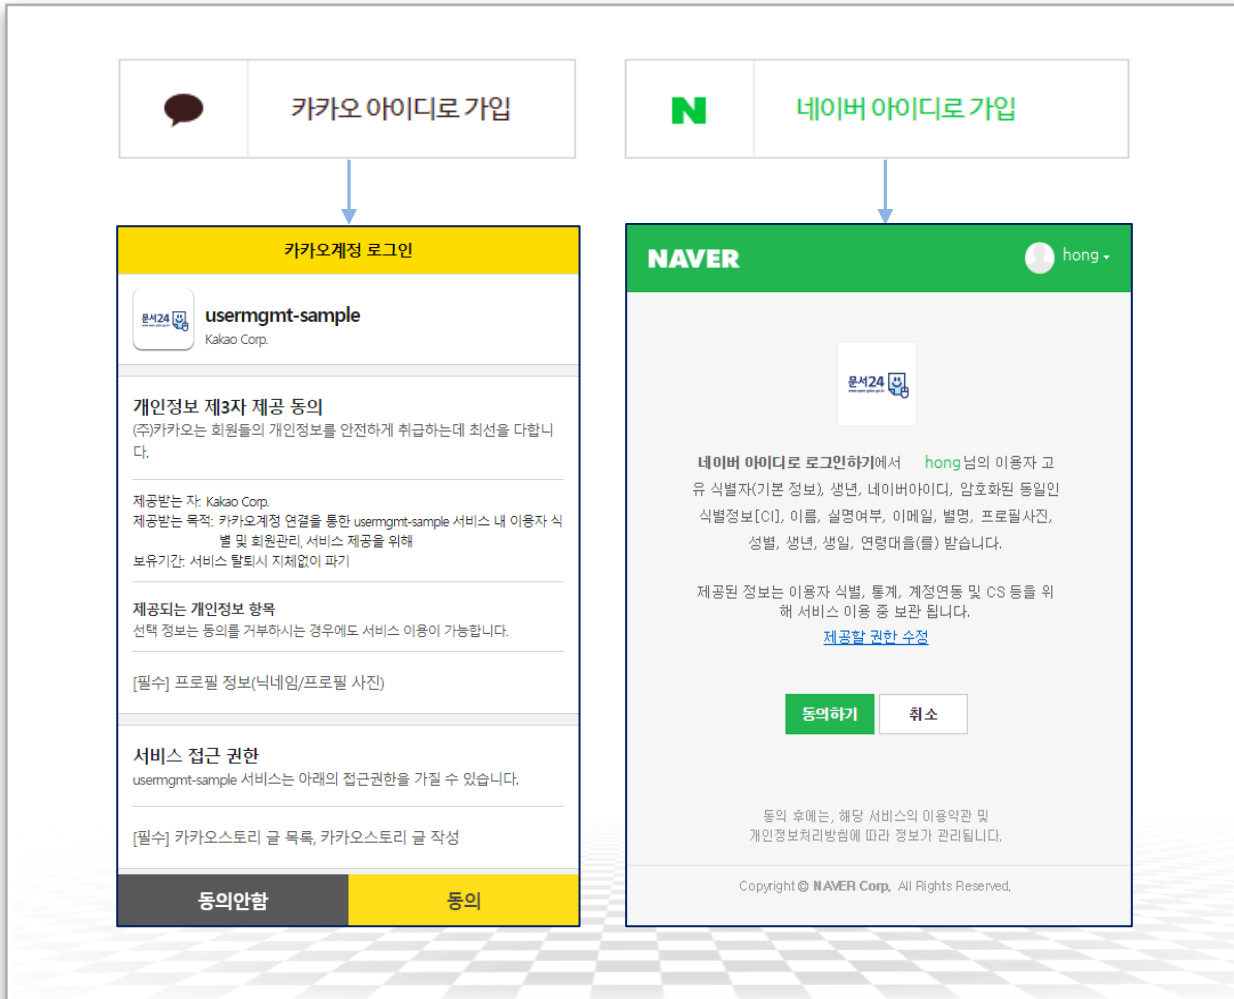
카카오 아이디로 가입

N 네이버 아이디로 가입

카카오계정 로그인

문서24

usermgmt-sample
Kakao Corp.

개인정보 제3자 제공 동의
(주)카카오는 회원들의 개인정보를 안전하게 취급하는데 최선을 다합니다.

제공받는 자: Kakao Corp.
제공받는 목적: 카카오계정 연결을 통한 usermgmt-sample 서비스 내 이용자 식별 및 회원관리, 서비스 제공을 위해
보유기간: 서비스 탈퇴시 지체없이 파기

제공되는 개인정보 항목
선택 정보는 동의를 거부하시는 경우에도 서비스 이용이 가능합니다.

[필수] 프로필 정보(닉네임/프로필 사진)

서비스 접근 권한
usermgmt-sample 서비스는 아래의 접근권한을 가질 수 있습니다.

[필수] 카카오스토리 글 목록, 카카오스토리 글 작성

동의안함 동의

NAVER hong

문서24

네이버 아이디로 로그인하기에서 hong님의 이용자 고유 식별자(기본 정보), 생년, 네이버아이디, 암호화된 동일인 식별정보[CI], 이름, 실명여부, 이메일, 별명, 프로필사진, 성별, 생년, 생일, 연령대을(를) 받습니다.

제공된 정보는 이용자 식별, 통계, 계정연동 및 CS 등을 위해 서비스 이용 중 보관 됩니다.
제공할 권한 수정

동의하기 취소

동의 후에는, 해당 서비스의 이용약관 및 개인정보처리방침에 따라 정보가 관리됩니다.

Copyright © NAVER Corp. All Rights Reserved.